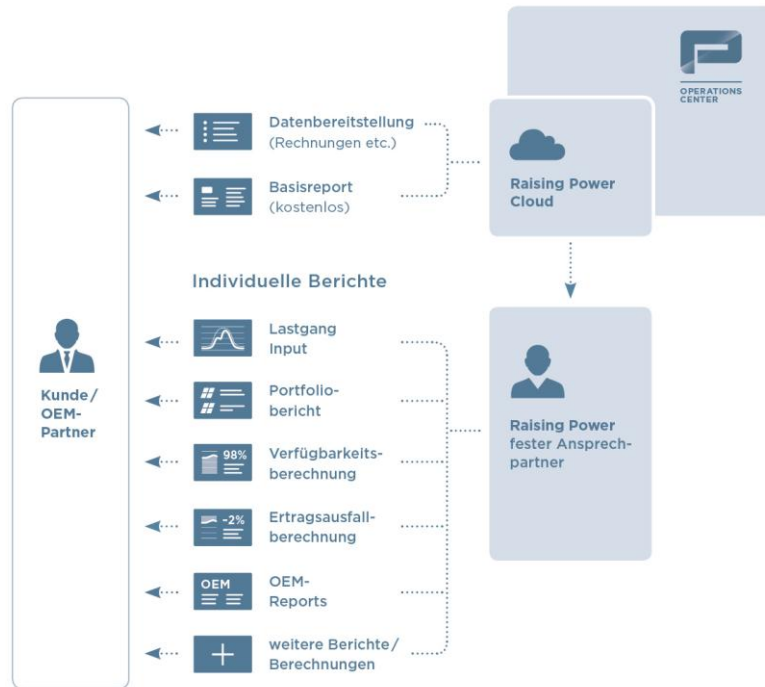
OPERATIONS CENTER

Datenbereitstellung (Rechnungen etc.)

Basisreport (kostenlos)

Raising Power Cloud

Individuelle Berichte

Kunde/ OEM-Partner

Lastgang Input

Portfoliobericht

98%

Verfügbarkeitsberechnung

-2%

Ertragsausfallberechnung

OEM

OEM-Reports

weitere Berichte/ Berechnungen

Raising Power fester Ansprechpartner